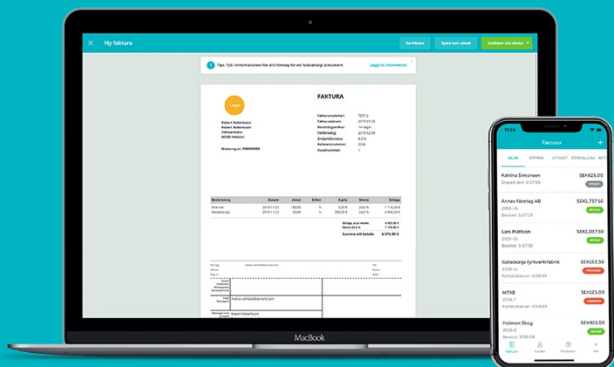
My faktura

Tips: Fyll i informationen för ditt företag för fullständigt dokument

Lägg till information

FAKTURA

Logo

Fakturanummer:
Fakturadatum:
Betalningsvillkor:
Förfallodag:
Dröjsmålsränta:
Referenser:
Referensnummer:
Kundnummer:

Robert Robertsson

Beskrivning

Belopp utan moms
Moms
Summa att betala

MacBook

11:24

Faktura

ALLA | ÖPPNA | UTKAST | FÖRFALLNA

Katrina Simonsen
SEK625.00

Annas Förråd AB
SEK1,757.50

Lars Mattson
SEK625.00

Göteborgs Tyrivarkfabrik
SEK1,132.50

NTAB
SEK1,125.00

Holmen Skog
SEK625.00